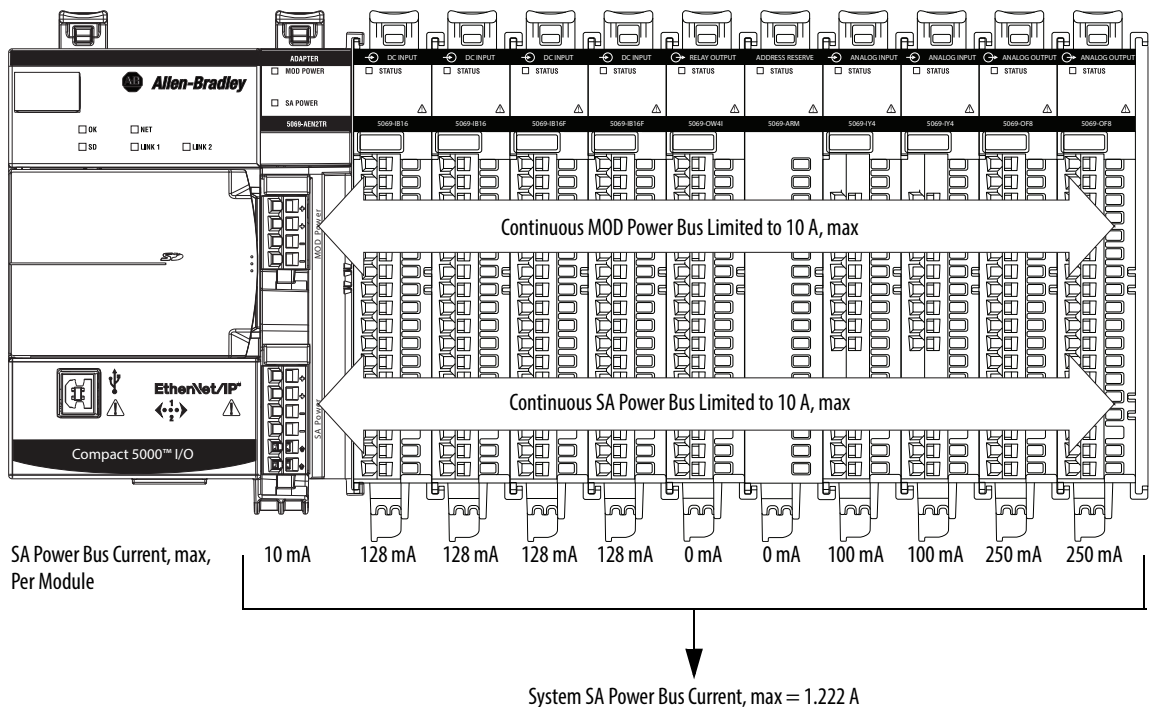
Allen-Bradley

OK NET
SD LINK 1 LINK 2

ADAPTER
MOD POWER
SA POWER
5069-AEN2TR

DC INPUT
STATUS
5069-IB16

DC INPUT
STATUS
5069-IB16

DC INPUT
STATUS
5069-IB16F

DC INPUT
STATUS
5069-IB16F

RELAY OUTPUT
STATUS
5069-OW4I

ADDRESS RESERVE
STATUS
5069-ARM

ANALOG INPUT
STATUS
5069-IY4

ANALOG INPUT
STATUS
5069-IY4

ANALOG OUTPUT
STATUS
5069-OF8

ANALOG OUTPUT
STATUS
5069-OF8

MOD Power

Continuous MOD Power Bus Limited to 10 A, max

EtherNet/IP
$\langle\cdot\frac{1}{2}\cdot\rangle$

SA Power

Continuous SA Power Bus Limited to 10 A, max

Compact 5000™ I/O

SA Power Bus Current, max, Per Module

10 mA 128 mA 128 mA 128 mA 128 mA 0 mA 0 mA 100 mA 100 mA 250 mA 250 mA

System SA Power Bus Current, max = 1.222 A